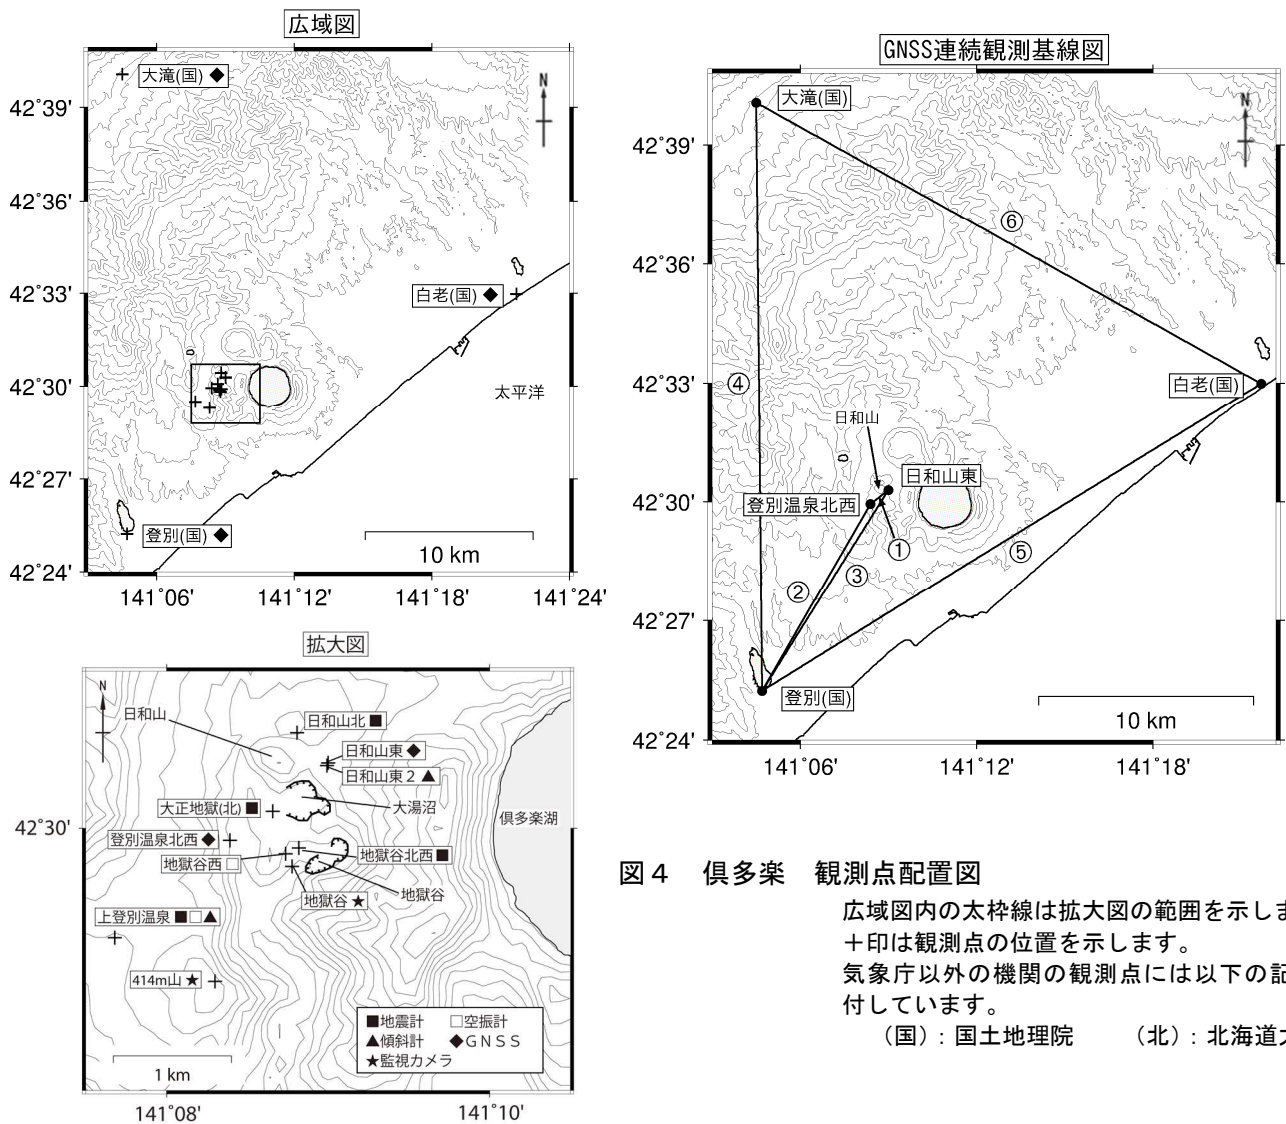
広域図

大滝(国) ◆

42°39'

42°36'

42°33'

白老(国) ◆

42°30'

太平洋

42°27'

登別(国) ◆

10 km

42°24'

141°06' 141°12' 141°18' 141°24'

GNSS連続観測基線図

大滝(国)

42°39'

⑥

42°36'

42°33'

④

白老(国)

日和山

日和山東

42°30'

登別温泉北西

①

⑤

③

②

42°27'

登別(国)

10 km

42°24'

141°06' 141°12' 141°18'

拡大図

日和山

日和山北 ■

日和山東 ◆

日和山東２ ▲

大正地獄(北) ■

大湯沼

42°30'

倶多楽湖

登別温泉北西 ◆

地獄谷北西 ■

地獄谷西 □

地獄谷

地獄谷 ★

上登別温泉 ■□▲

414m山 ★

■地震計 □空振計
▲傾斜計 ◆ＧＮＳＳ
★監視カメラ

1 km

141°08' 141°10'

図４ 倶多楽 観測点配置図

広域図内の太枠線は拡大図の範囲を示しま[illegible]
＋印は観測点の位置を示します。
気象庁以外の機関の観測点には以下の記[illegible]付しています。
（国）：国土地理院 （北）：北海道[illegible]